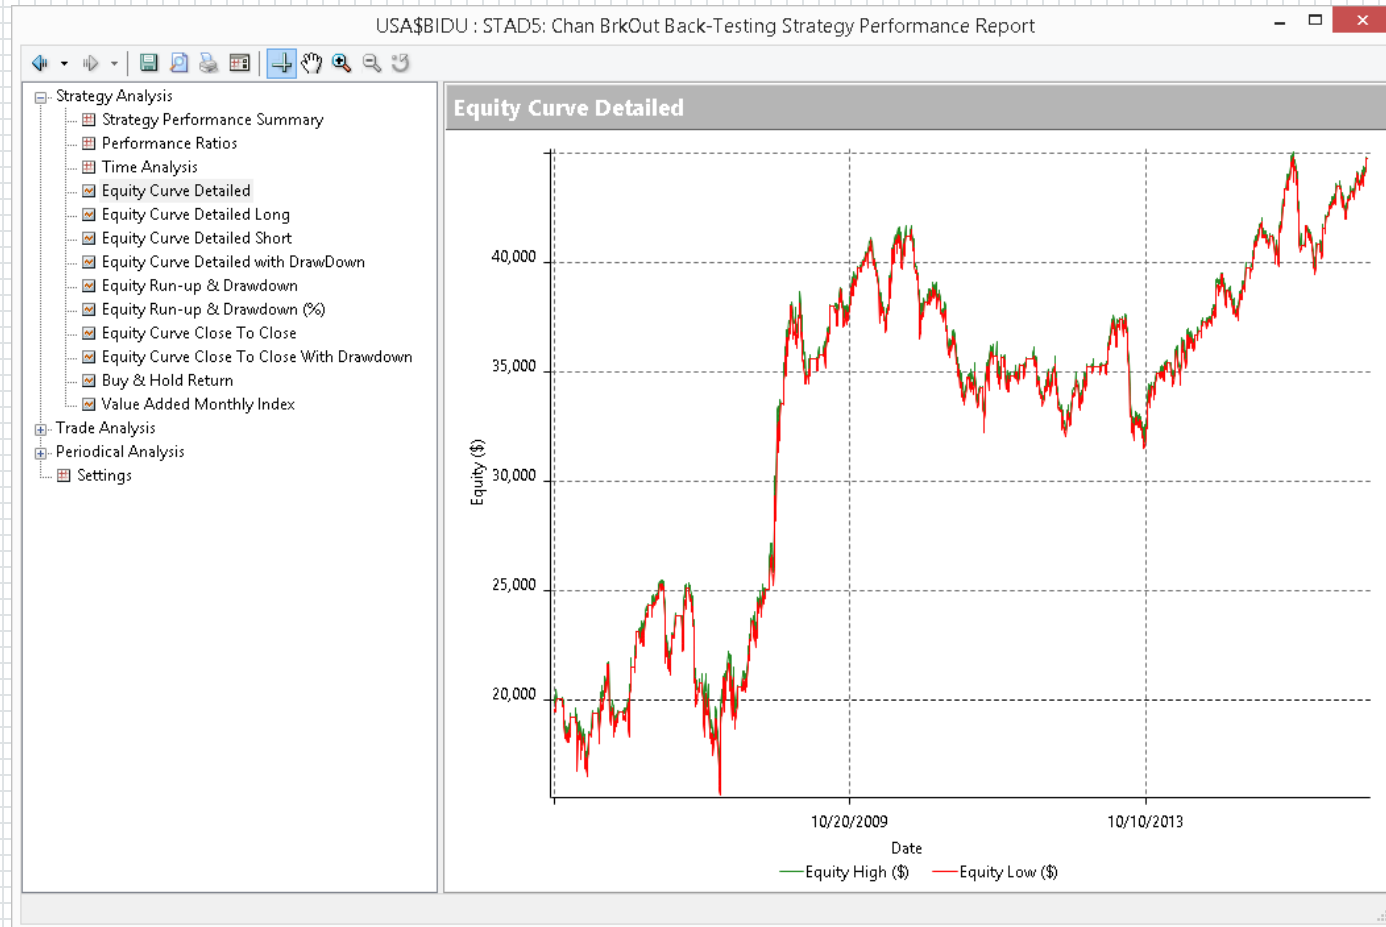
USA$BIDU : STAD5: Chan BrkOut Back-Testing Strategy Performance Report

Strategy Analysis
Strategy Performance Summary
Performance Ratios
Time Analysis
Equity Curve Detailed
Equity Curve Detailed Long
Equity Curve Detailed Short
Equity Curve Detailed with DrawDown
Equity Run-up & Drawdown
Equity Run-up & Drawdown (%)
Equity Curve Close To Close
Equity Curve Close To Close With Drawdown
Buy & Hold Return
Value Added Monthly Index
Trade Analysis
Periodical Analysis
Settings

Equity Curve Detailed

40,000
35,000
30,000
25,000
20,000
Equity ($)
10/20/2009
10/10/2013
Date
Equity High ($)
Equity Low ($)